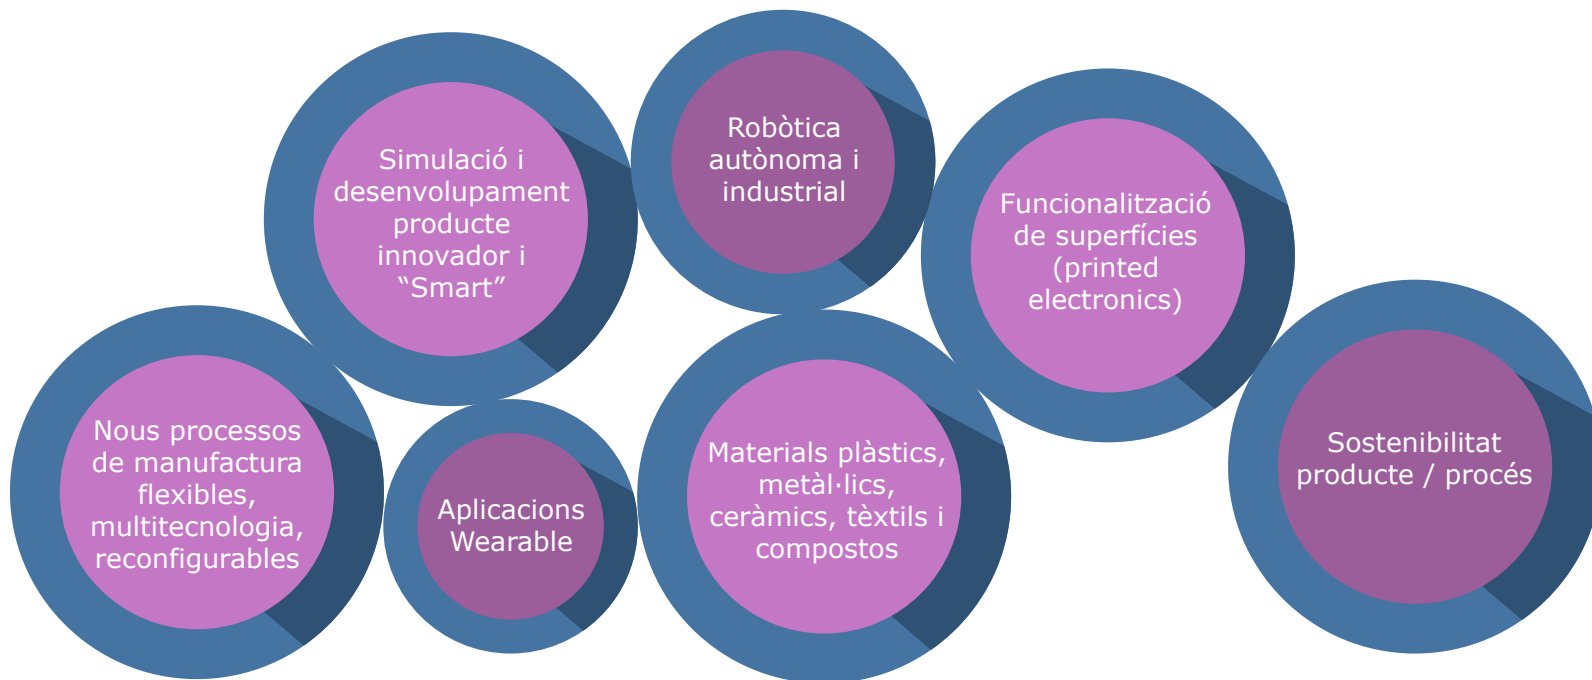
Simulació i desenvolupament producte innovador i “Smart”

Robòtica autònoma i industrial

Funcionalització de superfícies (printed electronics)

Nous processos de manufactura flexibles, multitecnologia, reconfigurables

Aplicacions Wearable

Materials plàstics, metàl·lics, ceràmics, tèxtils i compostos

Sostenibilitat producte / procés